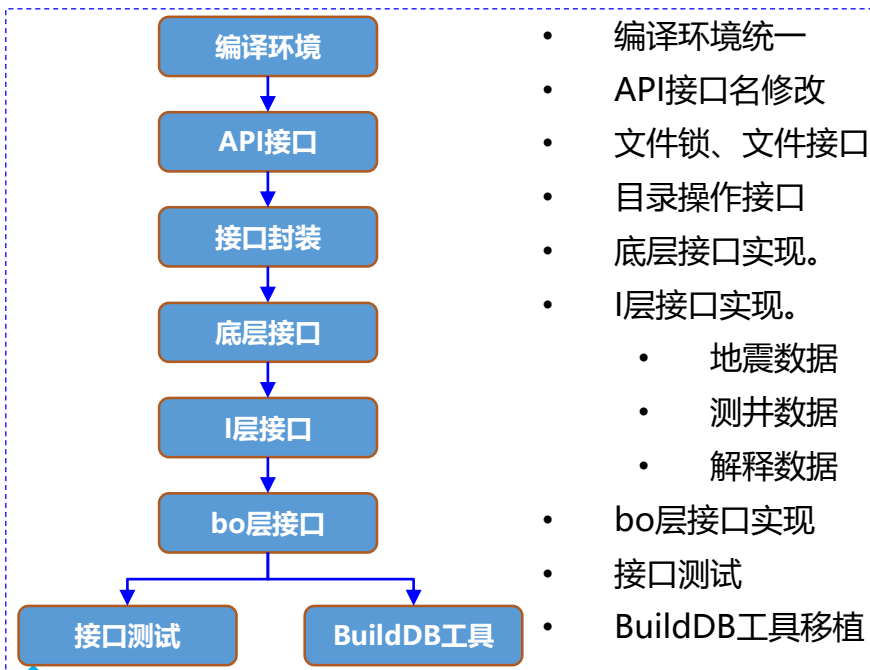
编译环境

API接口

接口封装

底层接口

I层接口

bo层接口

接口测试

BuildDB工具

- 编译环境统一
- API接口名修改
- 文件锁、文件接口
- 目录操作接口
- 底层接口实现。
- I层接口实现。
  - 地震数据
  - 测井数据
  - 解释数据
- bo层接口实现
- 接口测试
- BuildDB工具移植